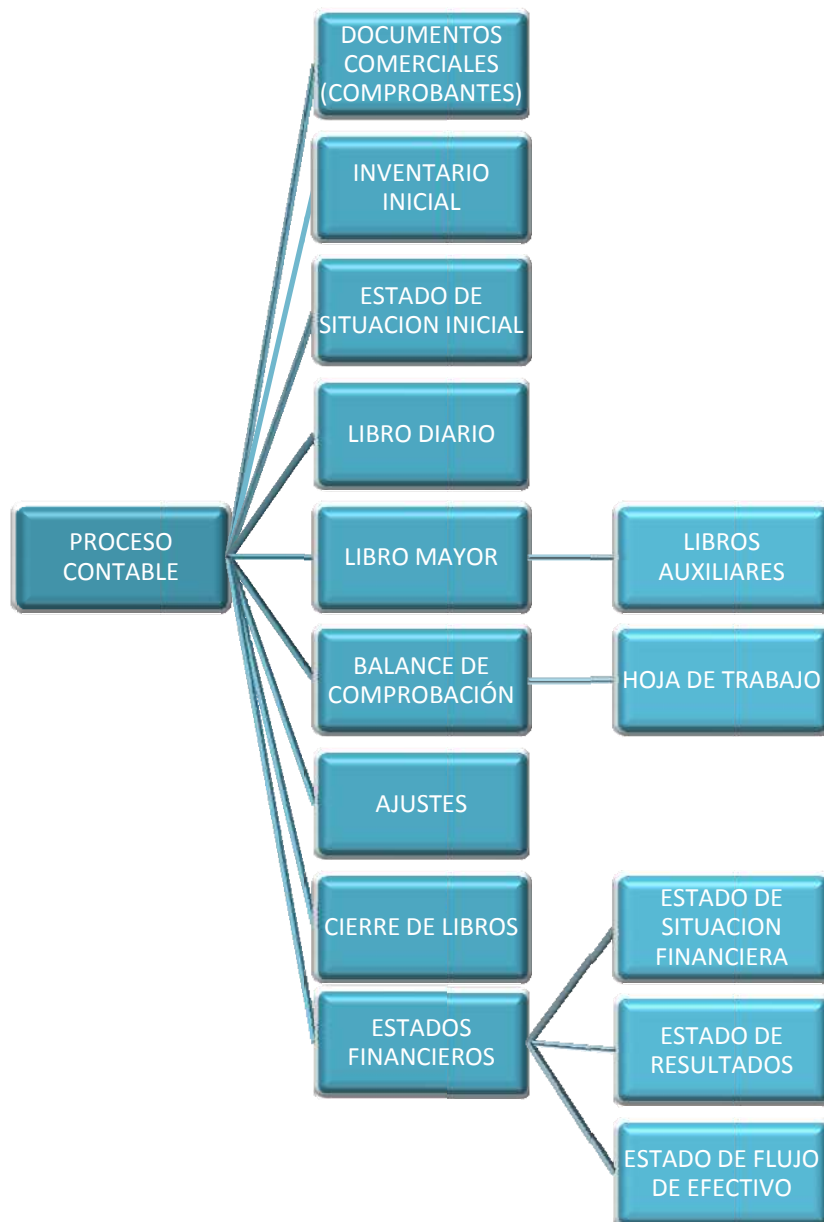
PROCESO CONTABLE

DOCUMENTOS COMERCIALES (COMPROBANTES)

INVENTARIO INICIAL

ESTADO DE SITUACION INICIAL

LIBRO DIARIO

LIBRO MAYOR

LIBROS AUXILIARES

BALANCE DE COMPROBACIÓN

HOJA DE TRABAJO

AJUSTES

CIERRE DE LIBROS

ESTADOS FINANCIEROS

ESTADO DE SITUACION FINANCIERA

ESTADO DE RESULTADOS

ESTADO DE FLUJO DE EFECTIVO